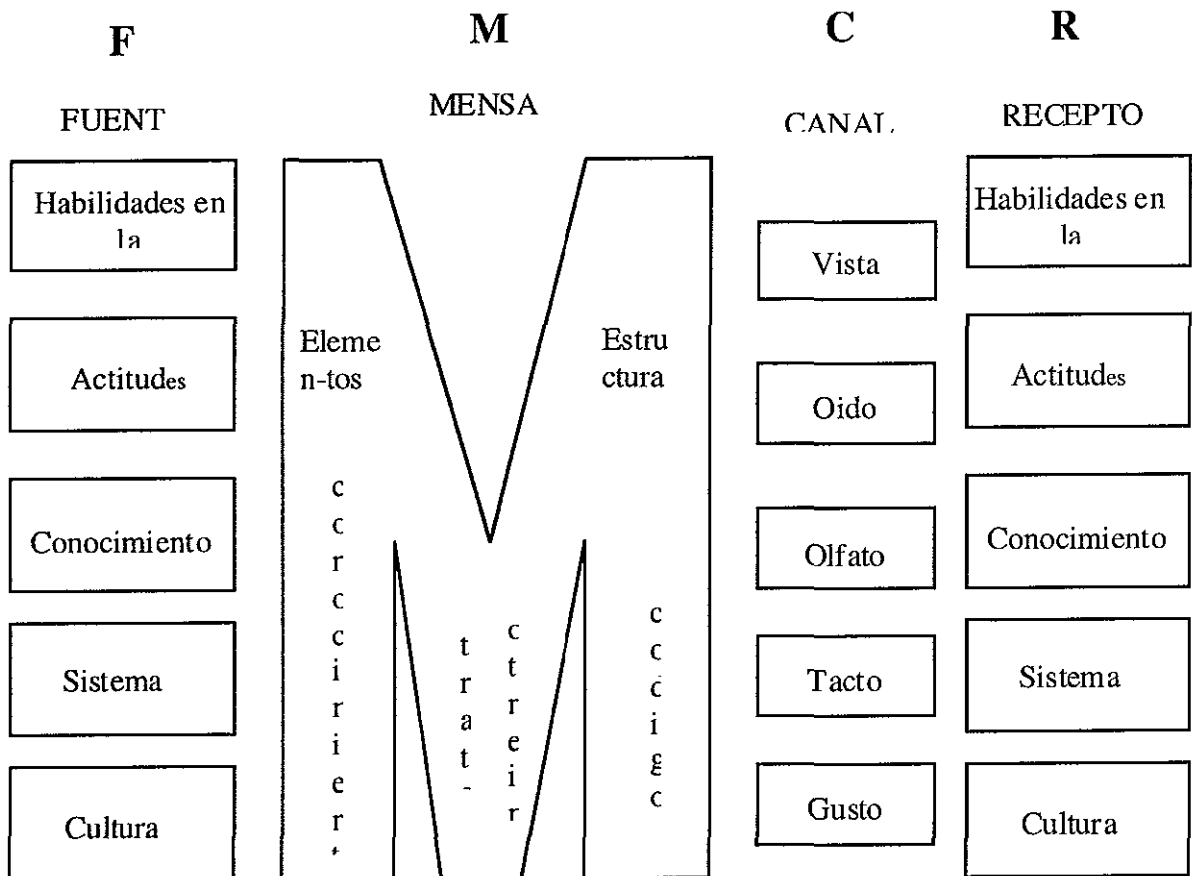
F

M

C

R

FUENT

MENSA

CANAL

RECEPTO

Habilidades en la

Actitudes

Conocimiento

Sistema

Cultura

Eleme n-tos

Estru ctura

c c r c c i r i e r

t r a t -

c t r e i r

c c c i g c

Vista

Oido

Olfato

Tacto

Gusto

Habilidades en la

Actitudes

Conocimiento

Sistema

Cultura